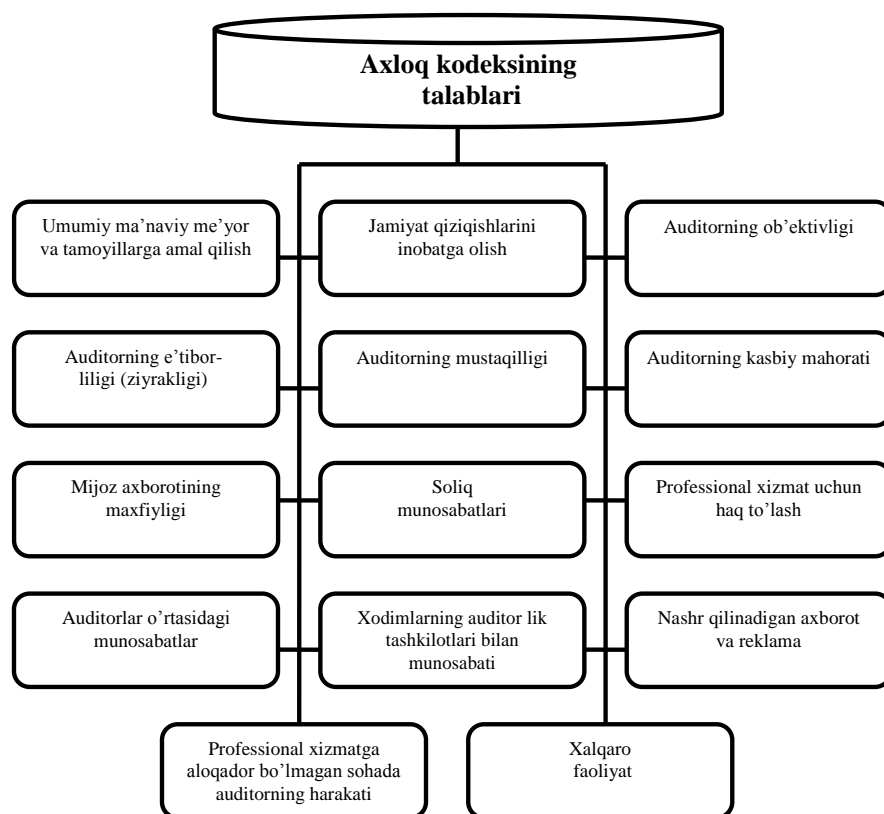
**Axloq kodeksining talablari**

Umumiy ma'naviy me'yor va tamoyillarga amal qilish

Jamiyat qiziqishlarini inobatga olish

Auditorning ob'ektivligi

Auditorning e'tibor-liligi (ziyrakligi)

Auditorning mustaqilligi

Auditorning kasbiy mahorati

Mijoz axborotining maxfiyligi

Soliq munosabatlari

Professional xizmat uchun haq to'lash

Auditorlar o'rtasidagi munosabatlar

Xodimlarning auditor lik tashkilotlari bilan munosabati

Nashr qilinadigan axborot va reklama

Professional xizmatga aloqador bo'lmagan sohada auditorning harakati

Xalqaro faoliyat